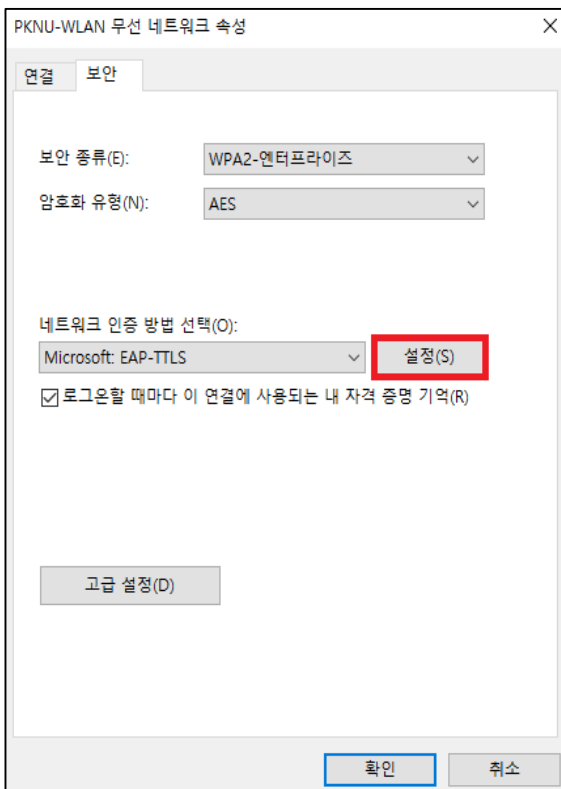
PKNU-WLAN 무선 네트워크 속성

×

연결 보안

보안 종류(E): WPA2-엔터프라이즈

암호화 유형(N): AES

네트워크 인증 방법 선택(O):

Microsoft: EAP-TTLS

설정(S)

☑ 로그온할 때마다 이 연결에 사용되는 내 자격 증명 기억(R)

고급 설정(D)

확인 취소